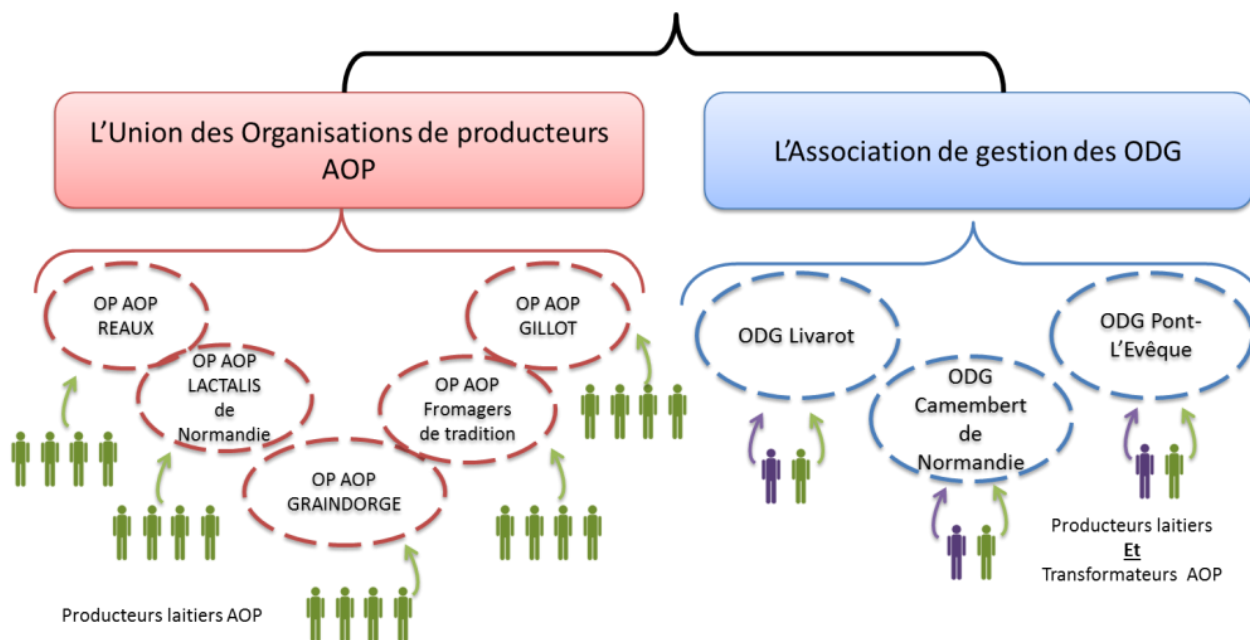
L'Union des Organisations de producteurs AOP

L'Association de gestion des ODG

OP AOP REAUX

OP AOP LACTALIS de Normandie

OP AOP GRAINDORGE

OP AOP Fromagers de tradition

OP AOP GILLOT

ODG Livarot

ODG Camembert de Normandie

ODG Pont-L'Evêque

Producteurs laitiers AOP

Producteurs laitiers
Et
Transformateurs AOP